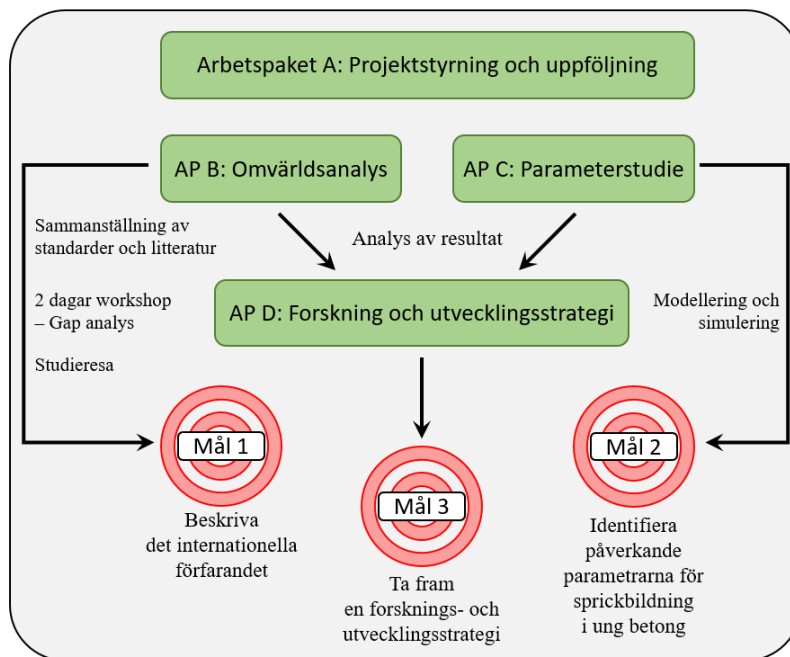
Arbetspaket A: Projektstyrning och uppföljning

AP B: Omvärldsanalys

AP C: Parameterstudie

Sammanställning av standarder och litteratur

Analys av resultat

2 dagar workshop – Gap analys

AP D: Forskning och utvecklingsstrategi

Modellering och simulering

Studieresa

Mål 1

Mål 2

Mål 3

Beskriva det internationella förfarandet

Ta fram en forsknings- och utvecklingsstrategi

Identifiera påverkande parametrarna för sprickbildning i ung betong